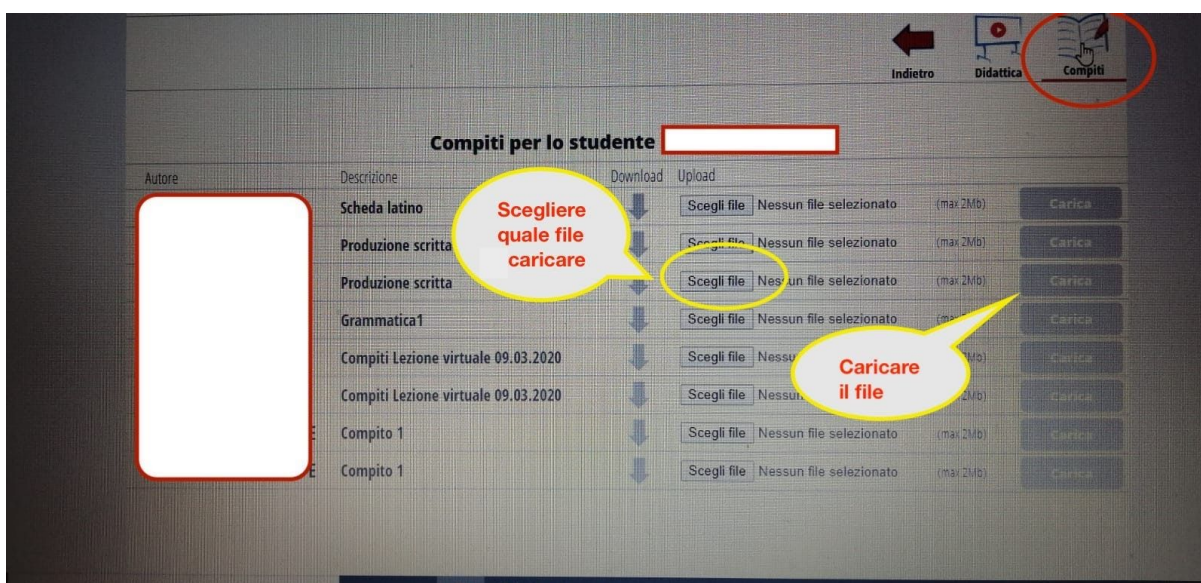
Indietro Didattica Compiti

Compiti per lo studente

| Autore | Descrizione | Download | Upload | | |
|---|---|---|---|---|---|
| | Scheda latino | | Scegli file Nessun file selezionato | (max 2Mb) | Carica |
| | Produzione scritta | | Scegli file Nessun file selezionato | (max 2Mb) | Carica |
| | Produzione scritta | | Scegli file Nessun file selezionato | (max 2Mb) | Carica |
| | Grammatica1 | | Scegli file Nessun file selezionato | (max 2Mb) | Carica |
| | Compiti Lezione virtuale 09.03.2020 | | Scegli file Nessun file selezionato | (max 2Mb) | Carica |
| | Compiti Lezione virtuale 09.03.2020 | | Scegli file Nessun file selezionato | (max 2Mb) | Carica |
| | Compito 1 | | Scegli file Nessun file selezionato | (max 2Mb) | Carica |
| | Compito 1 | | Scegli file Nessun file selezionato | (max 2Mb) | Carica |

Scegliere quale file caricare

Caricare il file